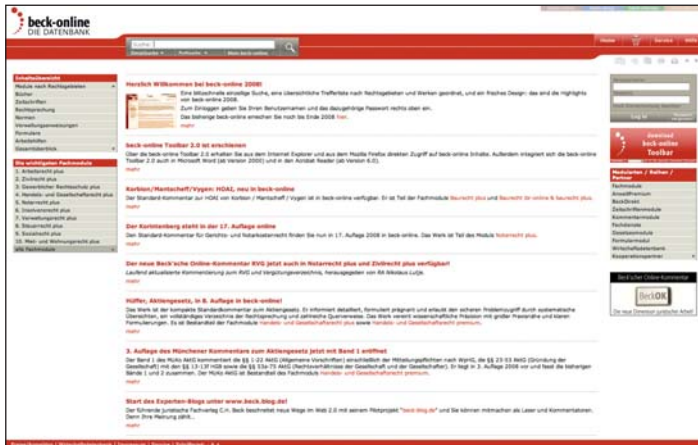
beck-online
DIE DATENBANK

Suche

Herzlich Willkommen bei beck-online 2008!

beck-online Toolbar 2.0 ist erschienen

Korbion/Mantscheff/Vygen: HOAI, neu in beck-online

Der Kommentar steht in der 17. Auflage online

Der neue Beck'sche Online-Kommentar RVG jetzt auch in Notarrecht plus und Zivilrecht plus verfügbar!

Hüffer, Aktiengesetz, in 8. Auflage in beck-online!

3. Auflage des Münchener Kommentars zum Aktiengesetz jetzt mit Band 1 eröffnet

Start des Experten-Blogs unter www.beck.blog.de!

Inhaltsübersicht

Die wichtigsten Fachmodule

1. Arbeitsrecht plus
2. Zivilrecht plus
3. Gewerblicher Rechtsschutz plus
4. Handels- und Gesellschaftsrecht plus
5. Notarrecht plus
6. Insolvenzrecht plus
7. Verwaltungsrecht plus
8. Steuerrecht plus
9. Sozialrecht plus
10. Miet- und Wohnungsrecht plus
alle Fachmodule

Download beck-online Toolbar

Beck'scher Online-Kommentar

BeckOK